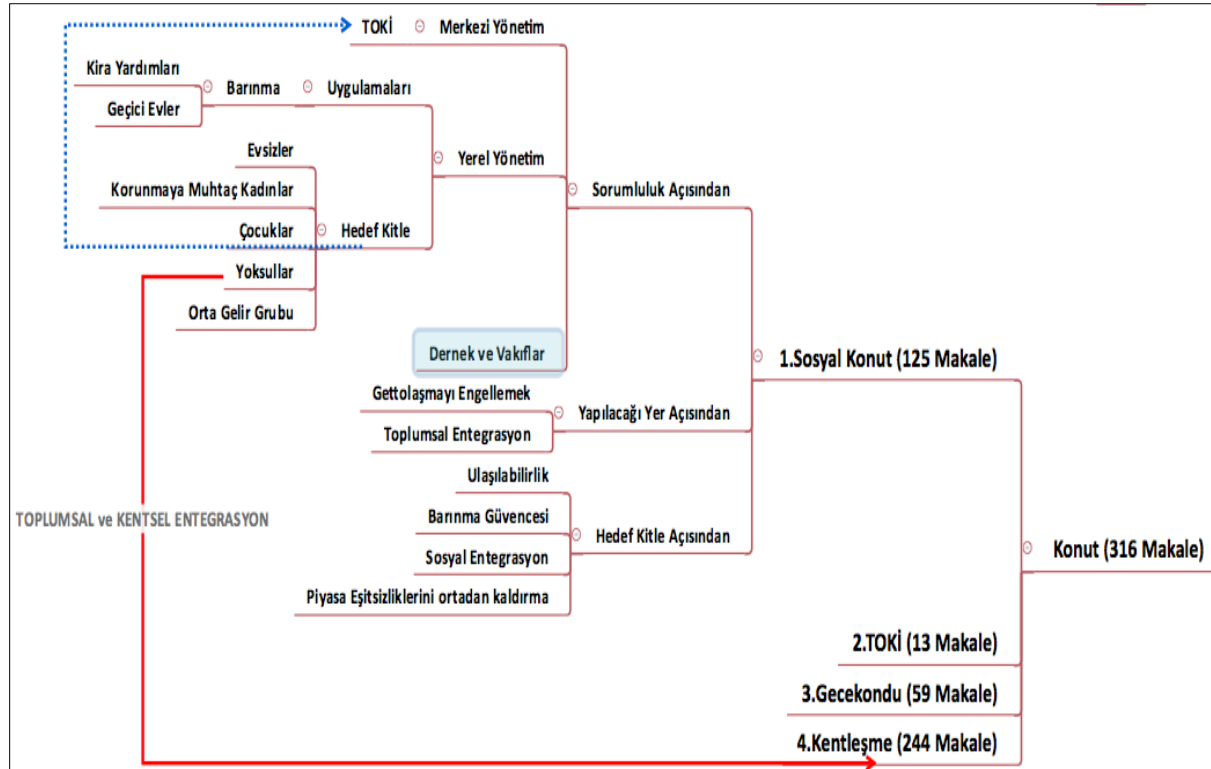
TOKİ
Merkezi Yönetim
Kira Yardımları
Barınma
Uygulamaları
Geçici Evler
Evsizler
Yerel Yönetim
Korunmaya Muhtaç Kadınlar
Sorumluluk Açısından
Çocuklar
Hedef Kitle
Yoksullar
Orta Gelir Grubu
Dernek ve Vakıflar
1.Sosyal Konut (125 Makale)
Gettolaşmayı Engellemek
Yapılacağı Yer Açısından
Toplumsal Entegrasyon
Ulaşılabilirlik
TOPLUMSAL ve KENTSEL ENTEGRASYON
Barınma Güvencesi
Hedef Kitle Açısından
Sosyal Entegrasyon
Konut (316 Makale)
Piyasa Eşitsizliklerini ortadan kaldırma
2.TOKİ (13 Makale)
3.Gecekondu (59 Makale)
4.Kentleşme (244 Makale)